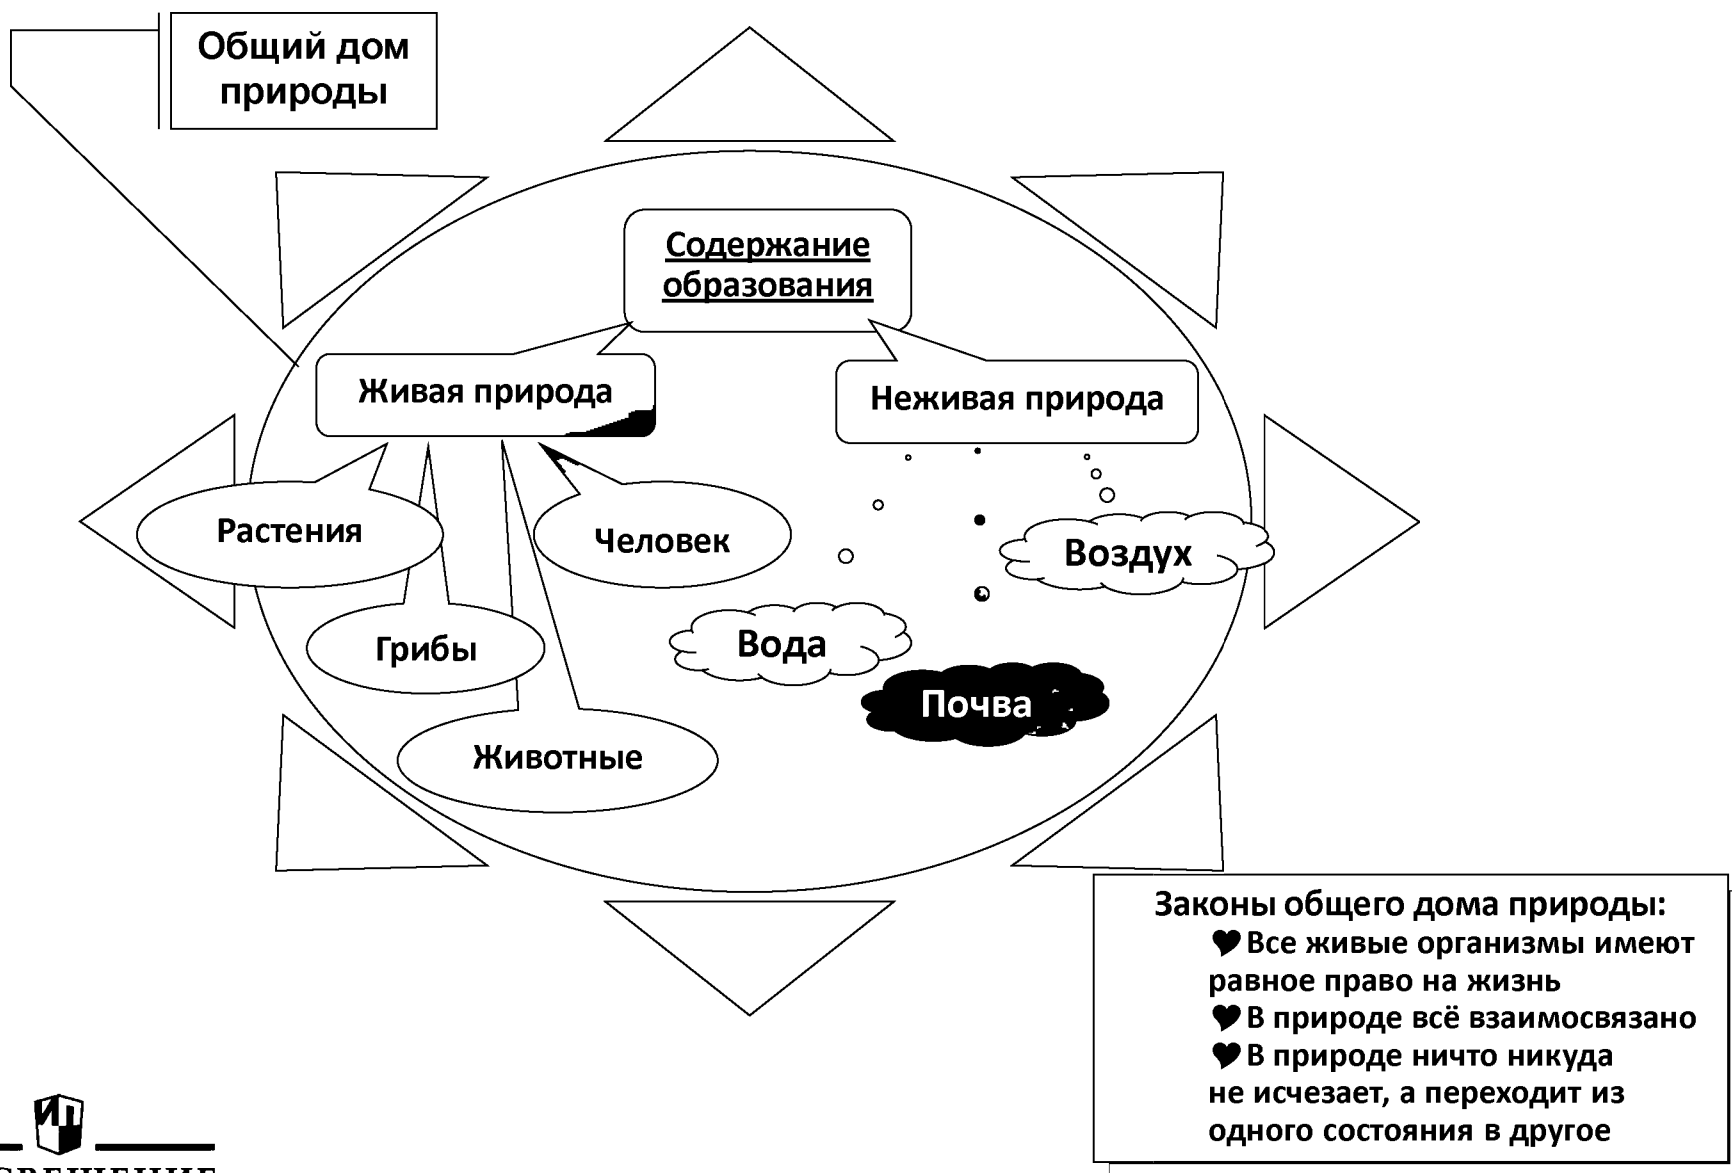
Общий дом природы

Содержание образования

Живая природа

Неживая природа

Растения

Человек

Грибы

Животные

Вода

Воздух

Почва

Законы общего дома природы:
♥ Все живые организмы имеют равное право на жизнь
♥ В природе всё взаимосвязано
♥ В природе ничто никуда не исчезает, а переходит из одного состояния в другое

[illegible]